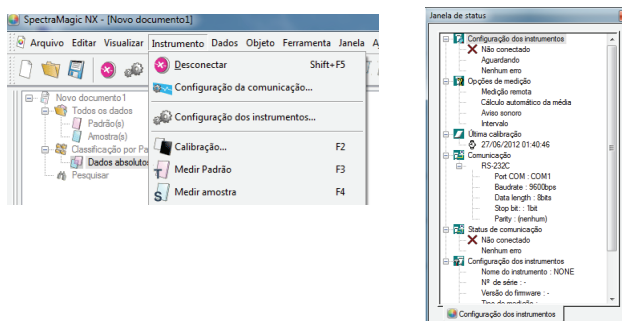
SpectraMagic NX - [Novo documento1]

Arquivo Editar Visualizar Instrumento Dados Objeto Ferramenta Janela A

Desconectar Shift+F5
Configuração da comunicação...
Configuração dos instrumentos...
Calibração... F2
Medir Padrão F3
Medir amostra F4

Novo documento1
Todos os dados
Padrão(s)
Amostra(s)
Classificação por Pa
Dados absolutos
Pesquisar

Janela de status

Configuração dos instrumentos
Não conectado
Aguardando
Nenhum erro
Opções de medição
Medição remota
Cálculo automático da média
Aviso sonoro
Intervalo
Última calibração
27/06/2012 01:40:46
Comunicação
RS-232C
Port COM : COM1
Baudrate : 9600bps
Data length : 8bits
Stop bit : 1bit
Parity : (nenhum)
Status de comunicação
Não conectado
Nenhum erro
Configuração dos instrumentos
Nome do instrumento : NONE
Nº de série : -
Versão do firmware : -
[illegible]

Configuração dos instrumentos